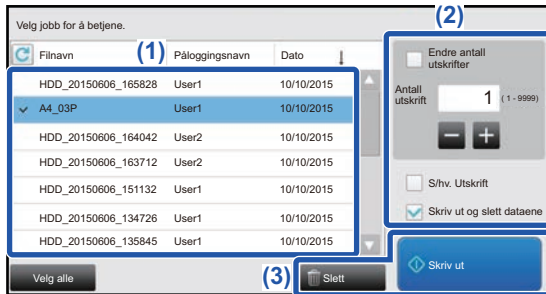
Velg jobb for å betjene.

(1)

| Filnavn | Påloggingsnavn | Dato |
|---|---|---|
| HDD_20150606_165828 | User1 | 10/10/2015 |
| A4_03P | User1 | 10/10/2015 |
| HDD_20150606_164042 | User2 | 10/10/2015 |
| HDD_20150606_163712 | User2 | 10/10/2015 |
| HDD_20150606_151132 | User1 | 10/10/2015 |
| HDD_20150606_134726 | User1 | 10/10/2015 |
| HDD_20150606_135845 | User1 | 10/10/2015 |

(2)

Endre antall utskrifter

Antall utskrift 1 (1 - 9999)

S/hv. Utskrift

Skriv ut og slett dataene

Velg alle

(3)

Slett

Skriv ut